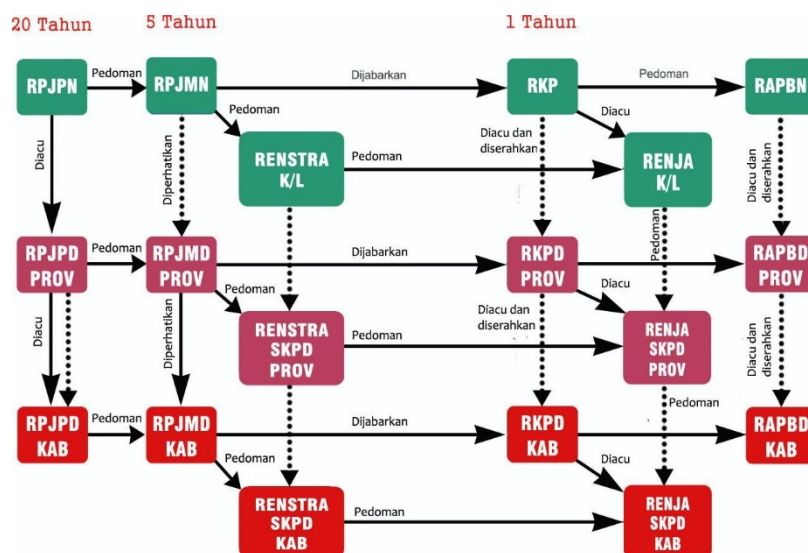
20 Tahun

5 Tahun

1 Tahun

RPJPN

Pedoman

RPJMN

Dijabarkan

RKP

Pedoman

RAPBN

Diacu

Diperhatikan

Pedoman

RENSTRA K/L

Pedoman

Diacu dan diserahkan

Diacu

RENJA K/L

Diacu dan diserahkan

RPJPD PROV

Pedoman

RPJMD PROV

Dijabarkan

RKPD PROV

Pedoman

RAPBD PROV

Pedoman

Diacu

Diacu

Diperhatikan

RENSTRA SKPD PROV

Pedoman

Diacu dan diserahkan

RENJA SKPD PROV

Diacu dan diserahkan

RPJPD KAB

Pedoman

RPJMD KAB

Dijabarkan

RKPD KAB

Pedoman

RAPBD KAB

Pedoman

Diacu

RENSTRA SKPD KAB

Pedoman

RENJA SKPD KAB